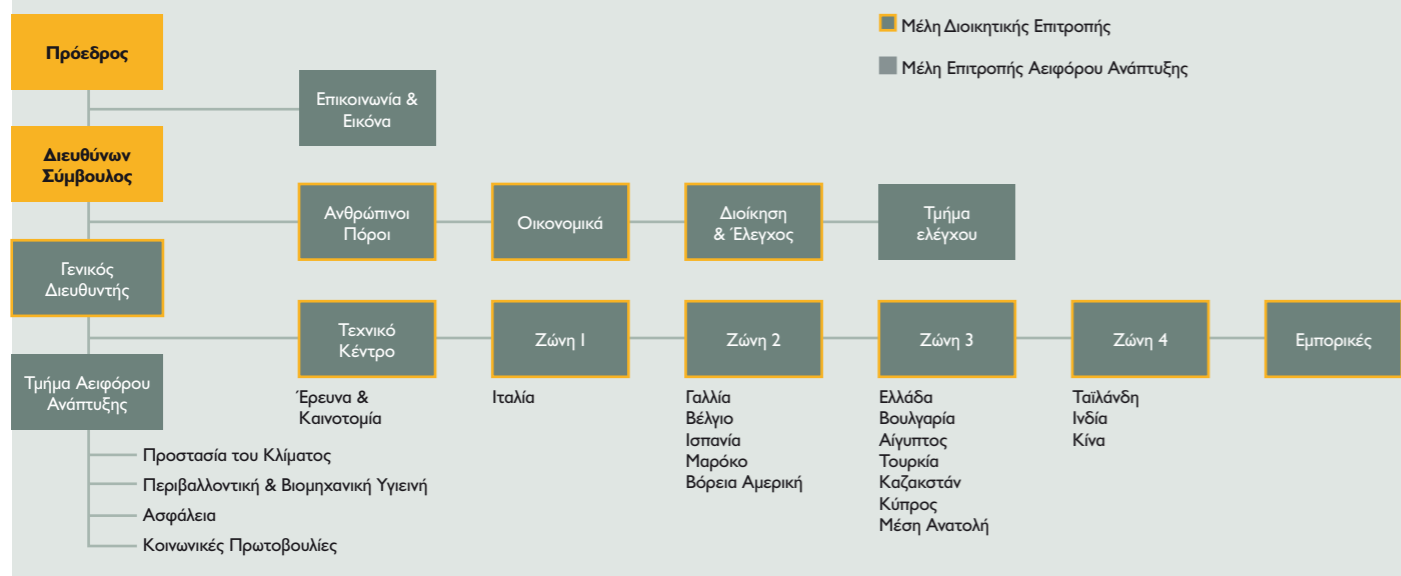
Μέλη Διοικητικής Επιτροπής

Μέλη Επιτροπής Αειφόρου Ανάπτυξης

Πρόεδρος

Επικοινωνία & Εικόνα

Διευθύνων Σύμβουλος

Ανθρώπινοι Πόροι

Οικονομικά

Διοίκηση & Έλεγχος

Τμήμα ελέγχου

Γενικός Διευθυντής

Τεχνικό Κέντρο

Ζώνη 1

Ζώνη 2

Ζώνη 3

Ζώνη 4

Εμπορικές

Τμήμα Αειφόρου Ανάπτυξης

Έρευνα & Καινοτομία

Ιταλία

Γαλλία
Βέλγιο
Ισπανία
Μαρόκο
Βόρεια Αμερική

Ελλάδα
Βουλγαρία
Αίγυπτος
Τουρκία
Καζακστάν
Κύπρος
Μέση Ανατολή

Ταϊλάνδη
Ινδία
Κίνα

Προστασία του Κλίματος
Περιβαλλοντική & Βιομηχανική Υγιεινή
Ασφάλεια
Κοινωνικές Πρωτοβουλίες